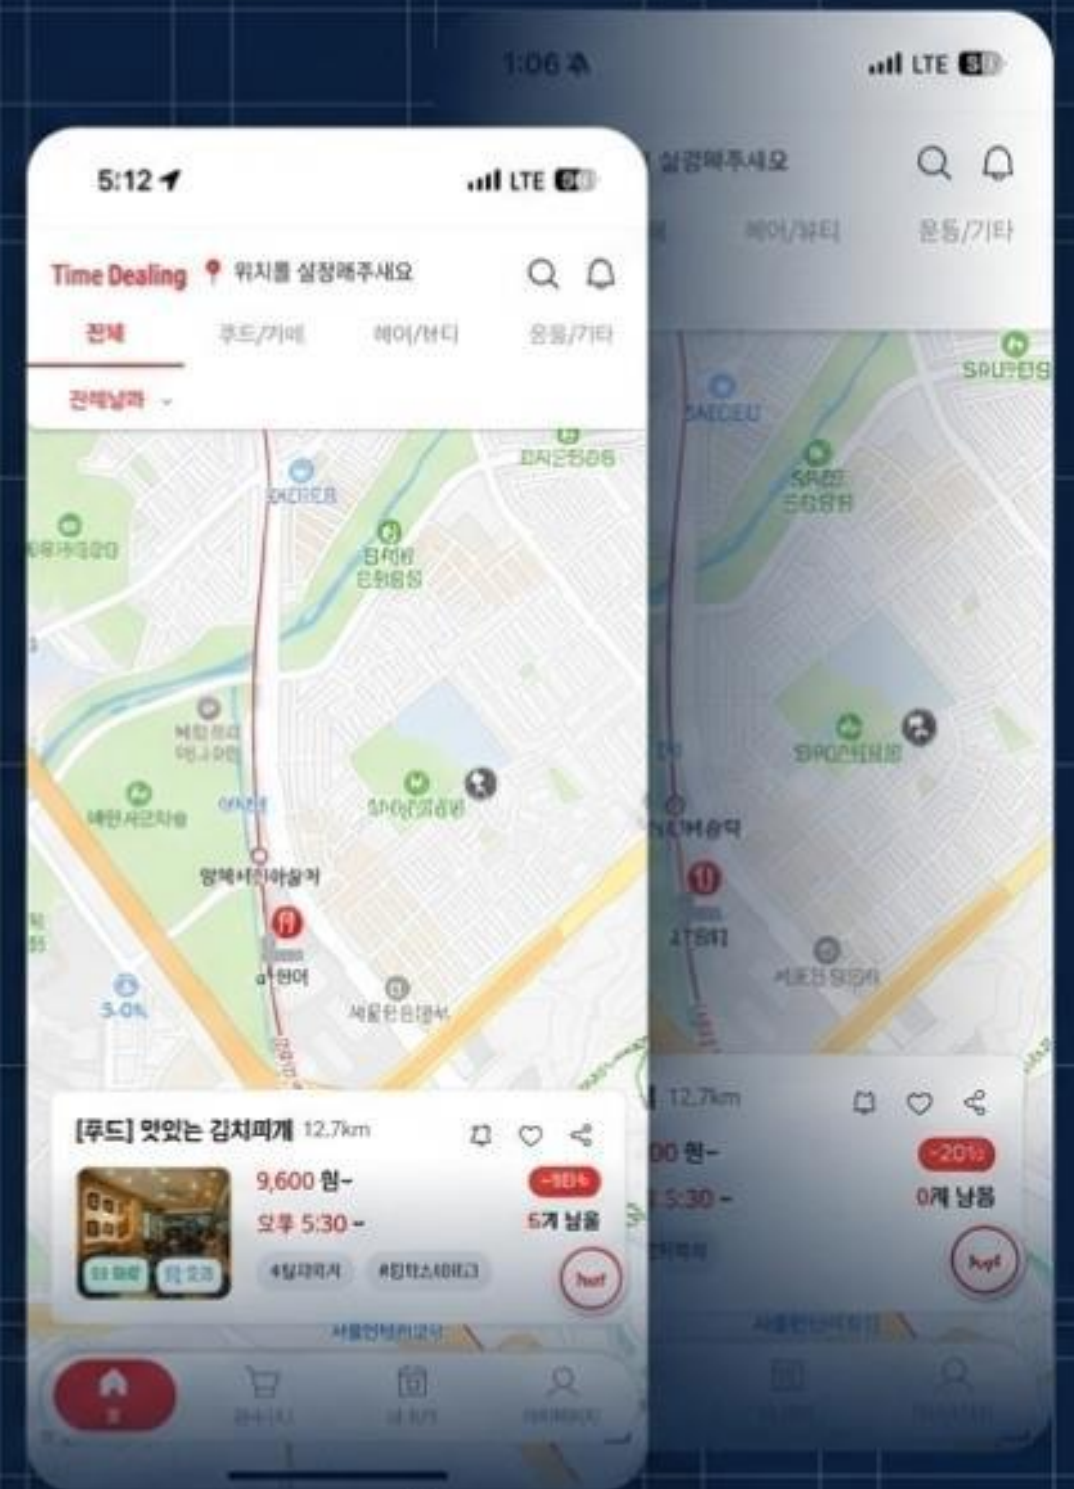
1:06

LTE

설정해주세요

헤어/뷰티

운동/기타

5:12

LTE

Time Dealing

위치를 설정해주세요

전체

푸드/카페

헤어/뷰티

운동/기타

전체날짜

양재시민의숲

[푸드] 맛있는 김치찌개 12.7km

9,600 원~

오후 5:30 ~

5개 남음

hot

12.7km

00 원~

5:30 ~

-20%

0개 남음

hot